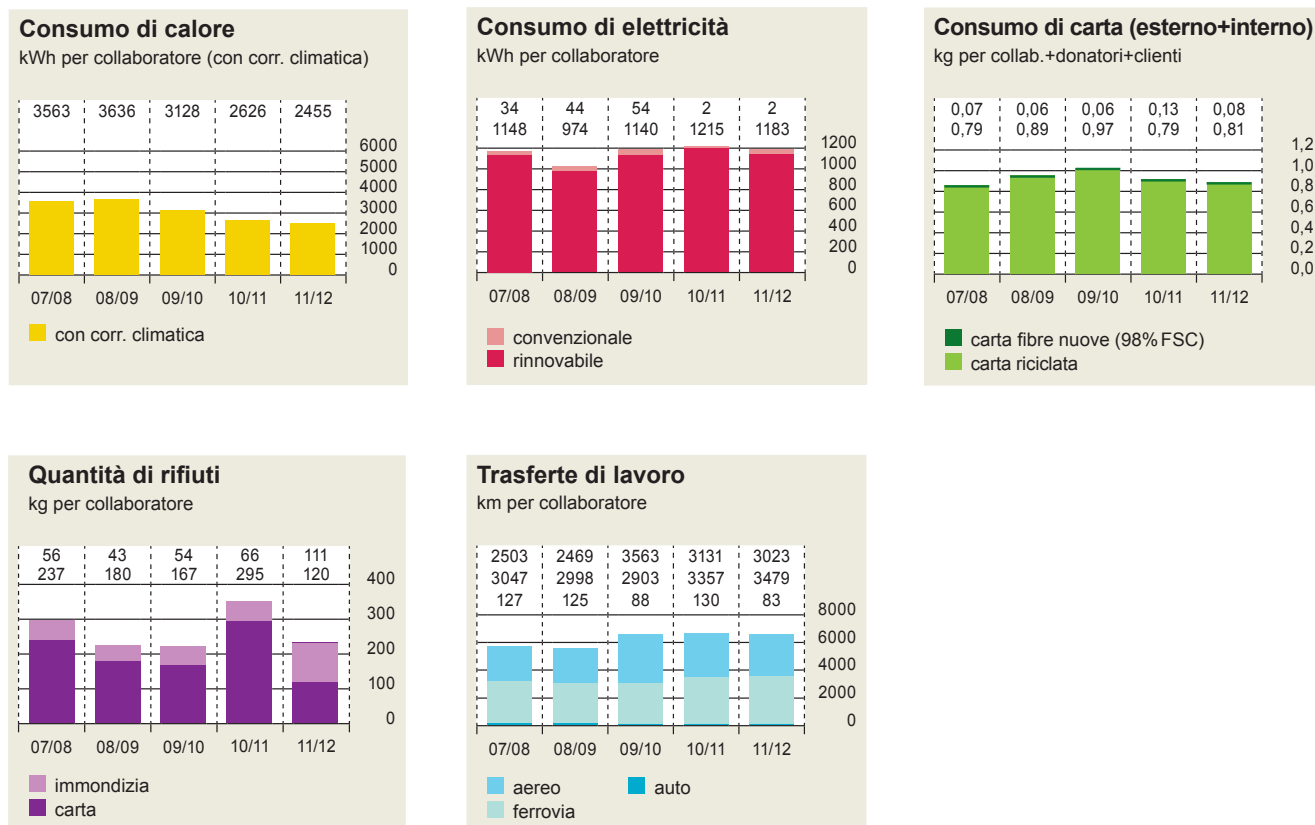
**Consumo di calore**
kWh per collaboratore (con corr. climatica)

| 3563 | 3636 | 3128 | 2626 | 2455 |
|---|---|---|---|---|

6000
5000
4000
3000
2000
1000
0

07/08 08/09 09/10 10/11 11/12

con corr. climatica

**Consumo di elettricità**
kWh per collaboratore

| 34 | 44 | 54 | 2 | 2 |
|---|---|---|---|---|
| 1148 | 974 | 1140 | 1215 | 1183 |

1200
1000
800
600
400
200
0

07/08 08/09 09/10 10/11 11/12

convenzionale
rinnovabile

**Consumo di carta (esterno+interno)**
kg per collab.+donatori+clienti

| 0,07 | 0,06 | 0,06 | 0,13 | 0,08 |
|---|---|---|---|---|
| 0,79 | 0,89 | 0,97 | 0,79 | 0,81 |

1,2
1,0
0,8
0,6
0,4
0,2
0,0

07/08 08/09 09/10 10/11 11/12

carta fibre nuove (98% FSC)
carta riciclata

**Quantità di rifiuti**
kg per collaboratore

| 56 | 43 | 54 | 66 | 111 |
|---|---|---|---|---|
| 237 | 180 | 167 | 295 | 120 |

400
300
200
100
0

07/08 08/09 09/10 10/11 11/12

immondizia
carta

**Trasferte di lavoro**
km per collaboratore

| 2503 | 2469 | 3563 | 3131 | 3023 |
|---|---|---|---|---|
| 3047 | 2998 | 2903 | 3357 | 3479 |
| 127 | 125 | 88 | 130 | 83 |

8000
6000
4000
2000
0

07/08 08/09 09/10 10/11 11/12

aereo
auto
ferrovia